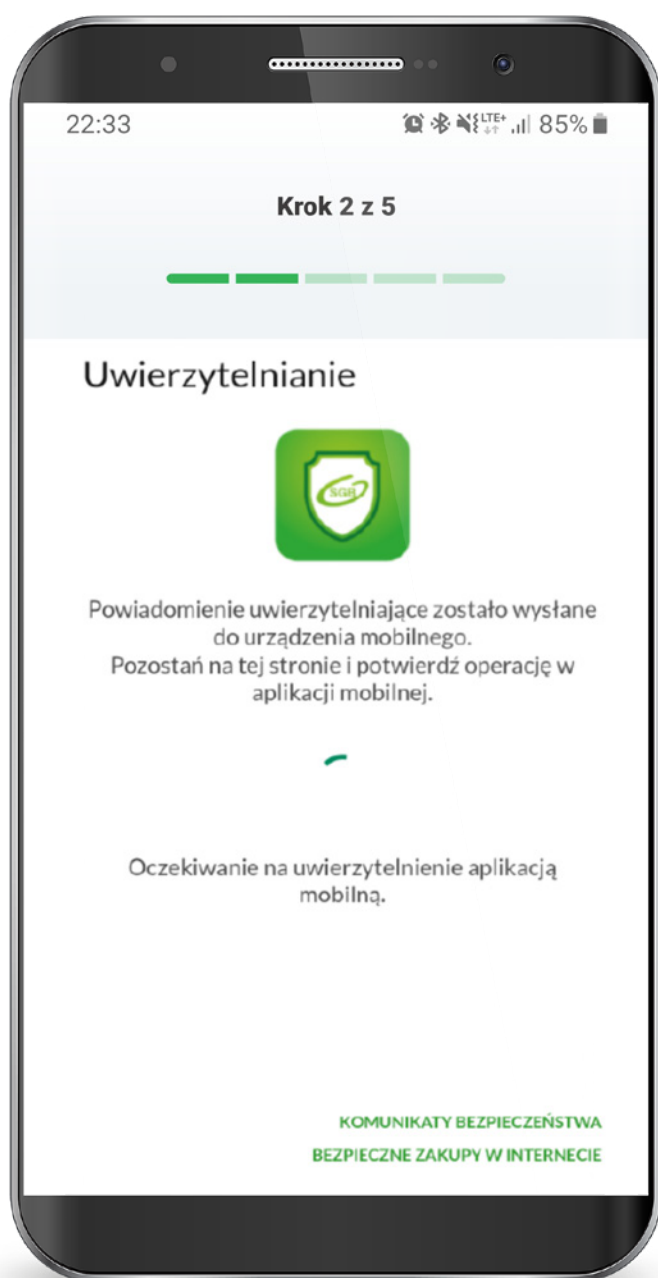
22:33

LTE+ 85%

Krok 2 z 5

Uwierzytelnianie

SGB

Powiadomienie uwierzytelniające zostało wysłane do urządzenia mobilnego.
Pozostań na tej stronie i potwierdź operację w aplikacji mobilnej.

Oczekiwanie na uwierzytelnienie aplikacją mobilną.

KOMUNIKATY BEZPIECZEŃSTWA

BEZPIECZNE ZAKUPY W INTERNECIE